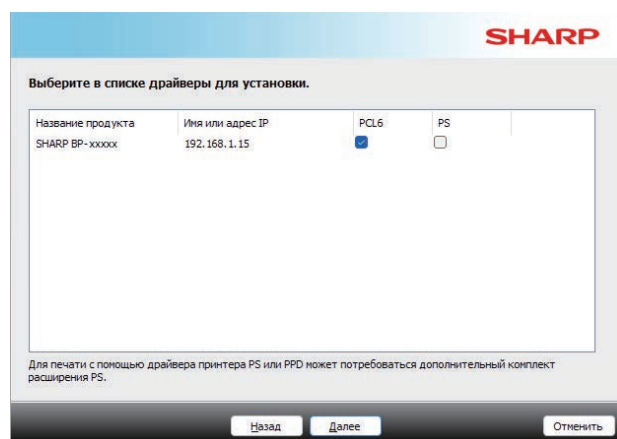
SHARP

Выберите в списке драйверы для установки.

| Название продукта | Имя или адрес IP | PCL6 | PS |
|---|---|---|---|
| SHARP BP-xxxxx | 192.168.1.15 | ☑ | ☐ |

Для печати с помощью драйвера принтера PS или PPD может потребоваться дополнительный комплект расширения PS.

Назад Далее Отменить